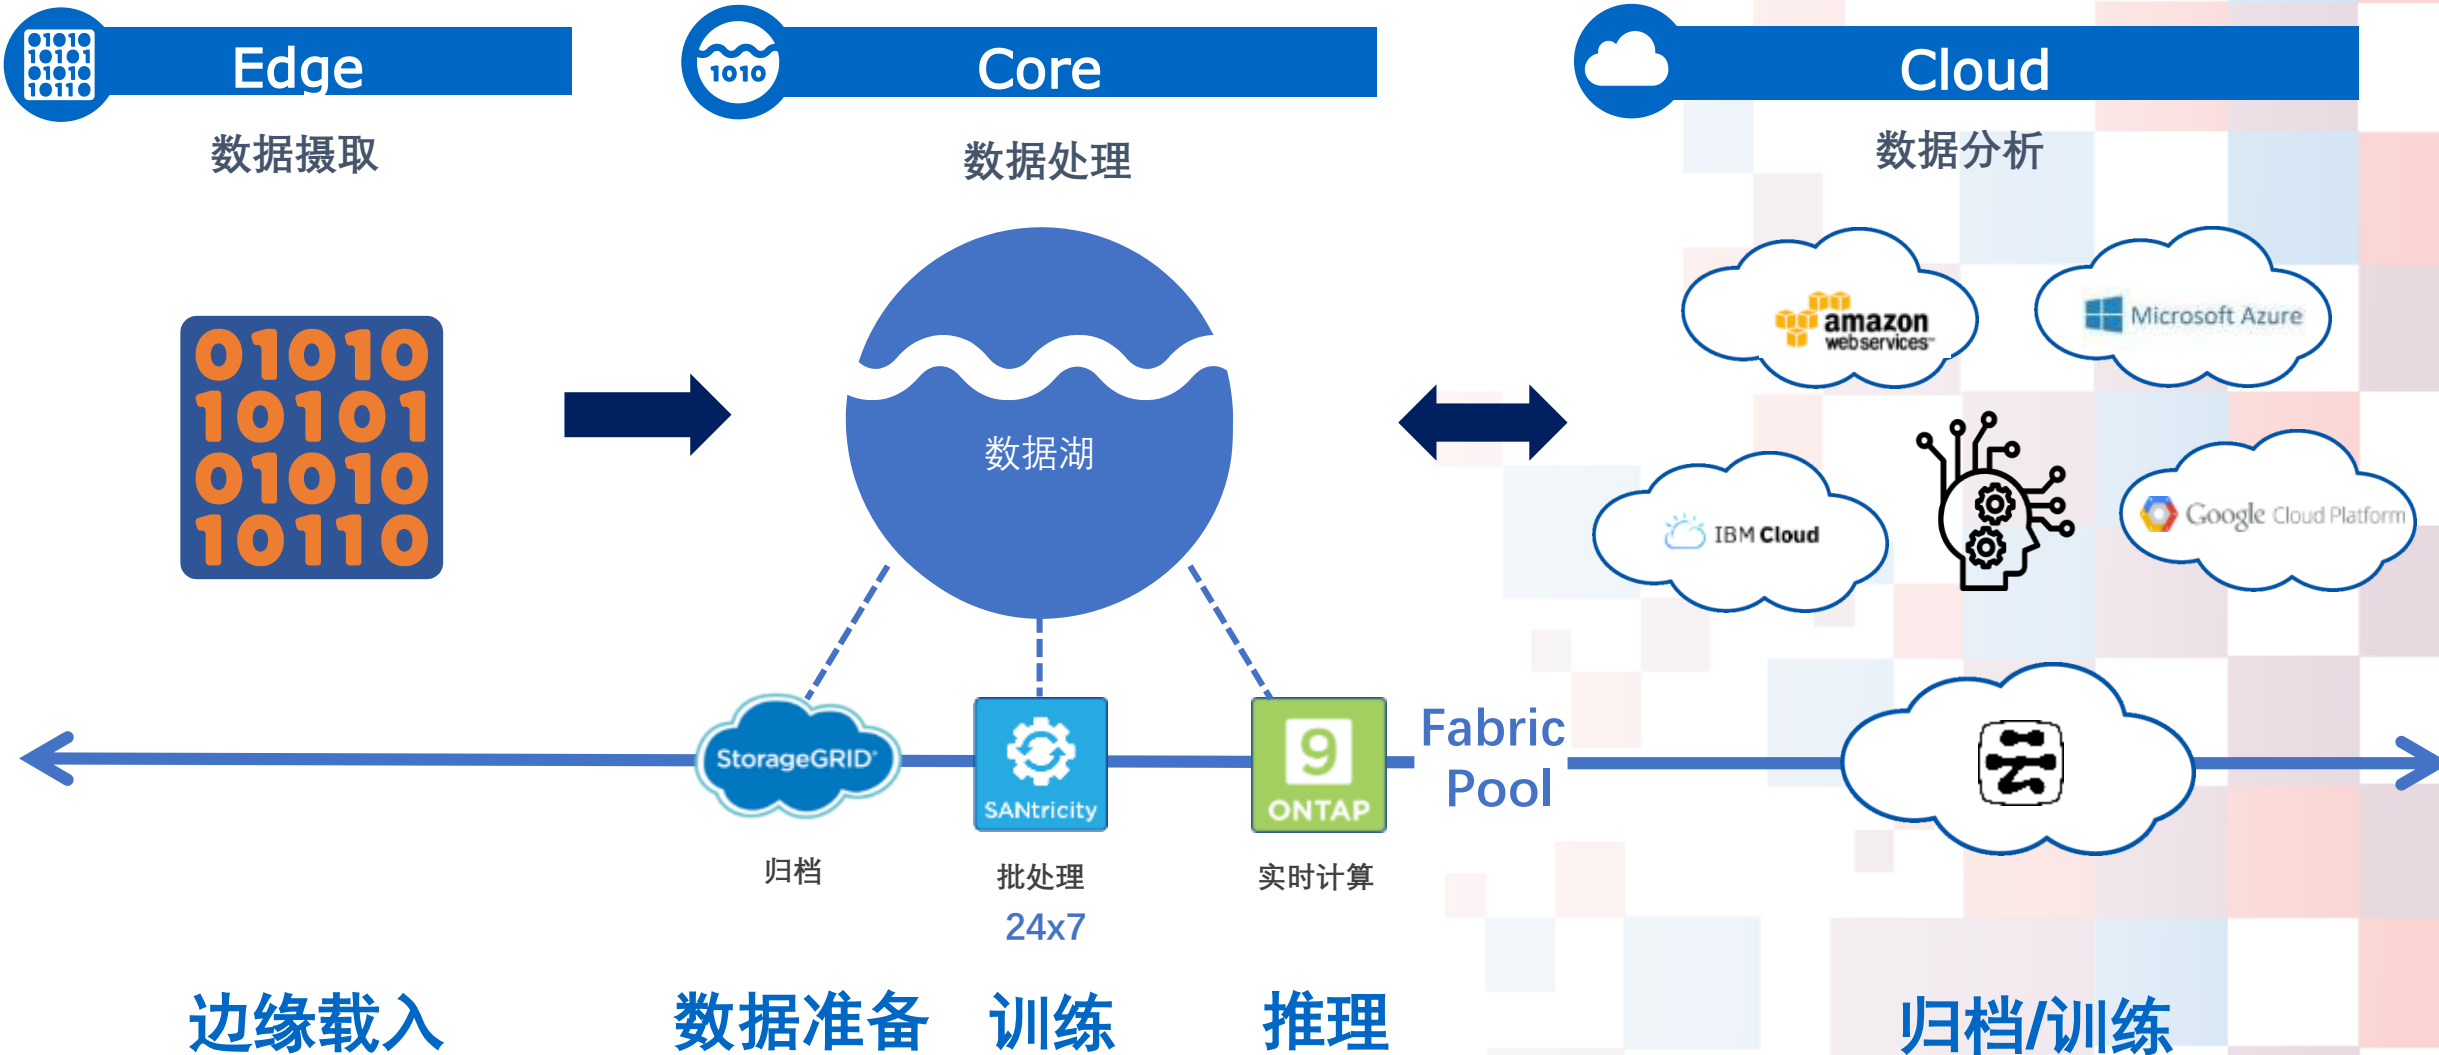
01010
10101
01010
10110

Edge

数据摄取

1010

Core

数据处理

Cloud

数据分析

01010
10101
01010
10110

数据湖

amazon webservices

Microsoft Azure

IBM Cloud

Google Cloud Platform

StorageGRID

SANtricity

9 ONTAP

Fabric Pool

归档

批处理

24x7

实时计算

边缘载入

数据准备

训练

推理

归档/训练